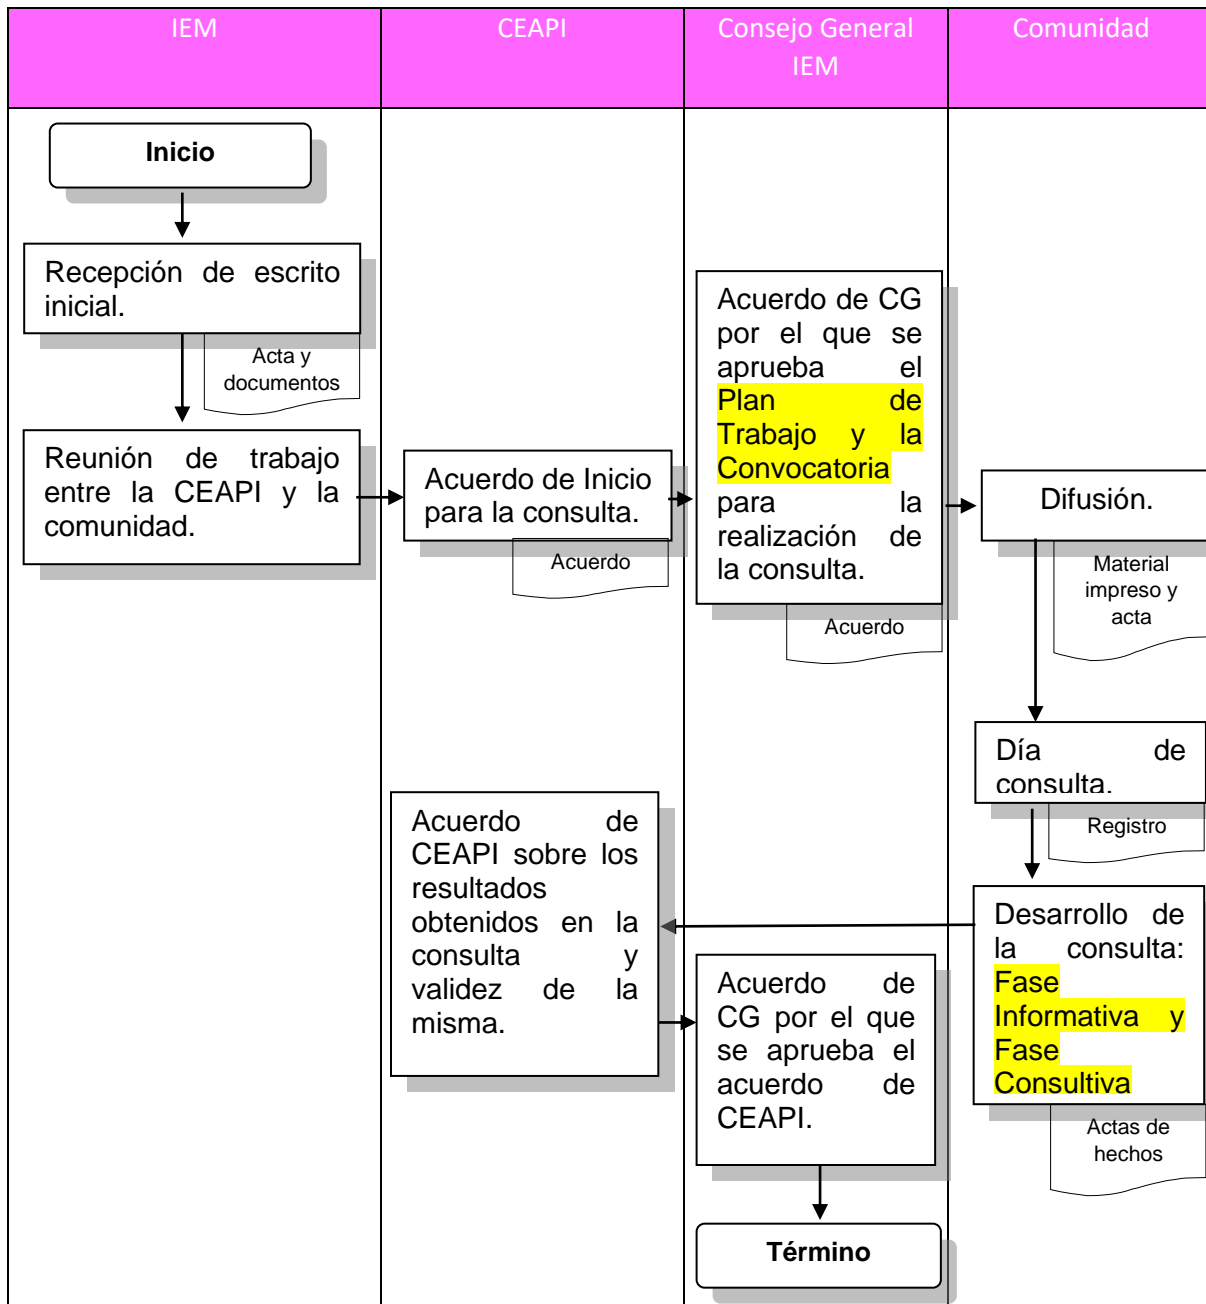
| IEM | CEAPI | Consejo General IEM | Comunidad |
|---|---|---|---|

Inicio

Recepción de escrito inicial.

Acta y documentos

Reunión de trabajo entre la CEAPI y la comunidad.

Acuerdo de Inicio para la consulta.

Acuerdo

Acuerdo de CG por el que se aprueba el Plan de Trabajo y la Convocatoria para la realización de la consulta.

Acuerdo

Difusión.

Material impreso y acta

Día de consulta.

Registro

Desarrollo de la consulta: Fase Informativa y Fase Consultiva

Actas de hechos

Acuerdo de CEAPI sobre los resultados obtenidos en la consulta y validez de la misma.

Acuerdo de CG por el que se aprueba el acuerdo de CEAPI.

Término